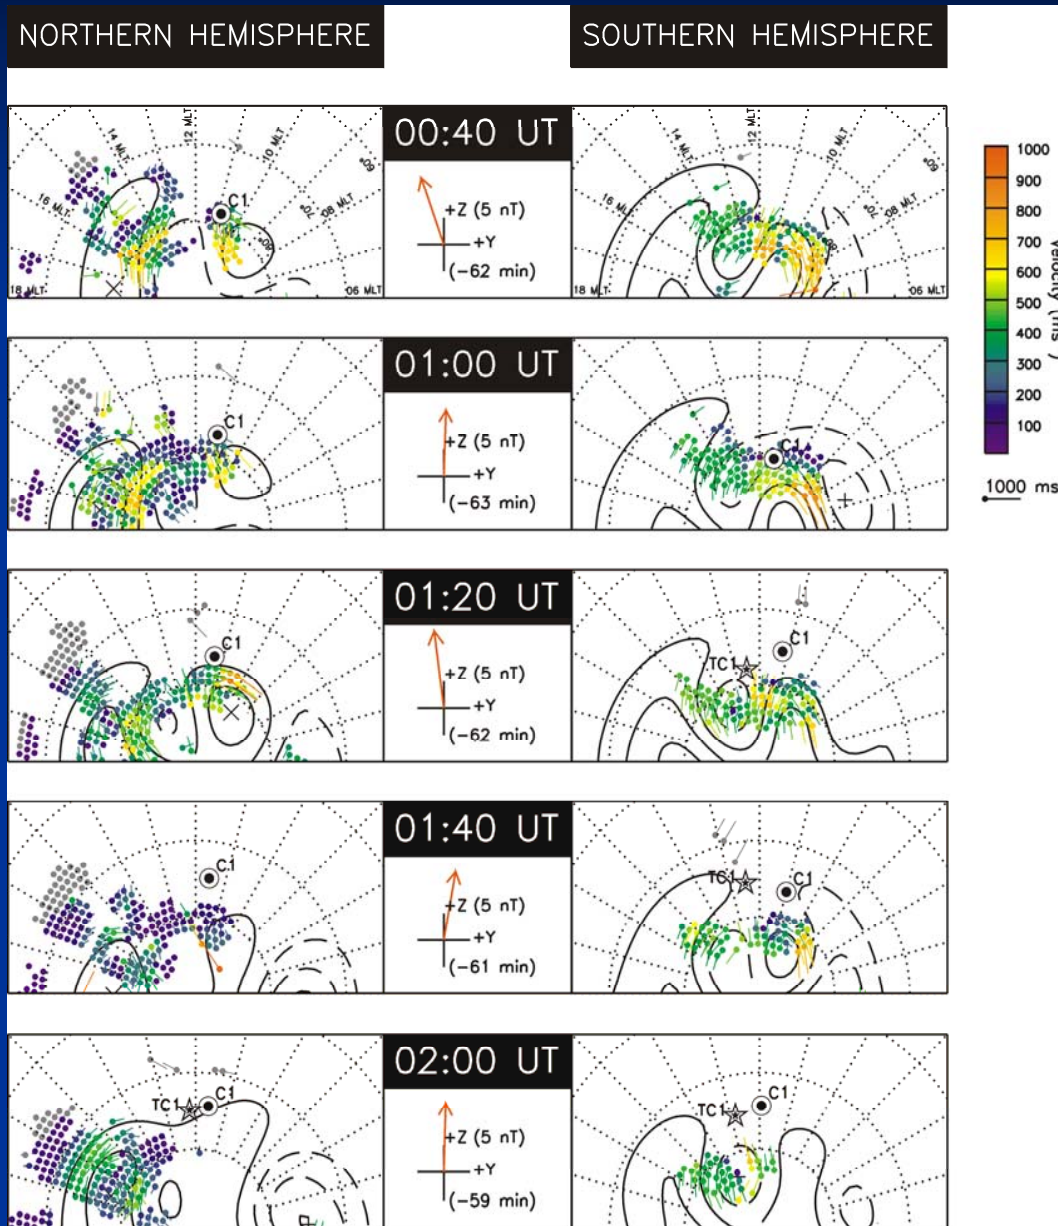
NORTHERN HEMISPHERE

SOUTHERN HEMISPHERE

14 MLT
12 MLT
10 MLT
16 MLT
08 MLT
18 MLT
06 MLT
60°
70°
80°
C1

00:40 UT
+Z (5 nT)
+Y
(−62 min)

14 MLT
12 MLT
10 MLT
16 MLT
08 MLT
18 MLT
06 MLT
60°
70°
80°

1000
900
800
700
600
500
400
300
200
100
Velocity (ms⁻¹)

1000 ms

C1
01:00 UT
+Z (5 nT)
+Y
(−63 min)
C1

C1
01:20 UT
+Z (5 nT)
+Y
(−62 min)
TC1
C1

C1
01:40 UT
+Z (5 nT)
+Y
(−61 min)
TC1
C1

TC1
C1
02:00 UT
+Z (5 nT)
+Y
(−59 min)
TC1
C1